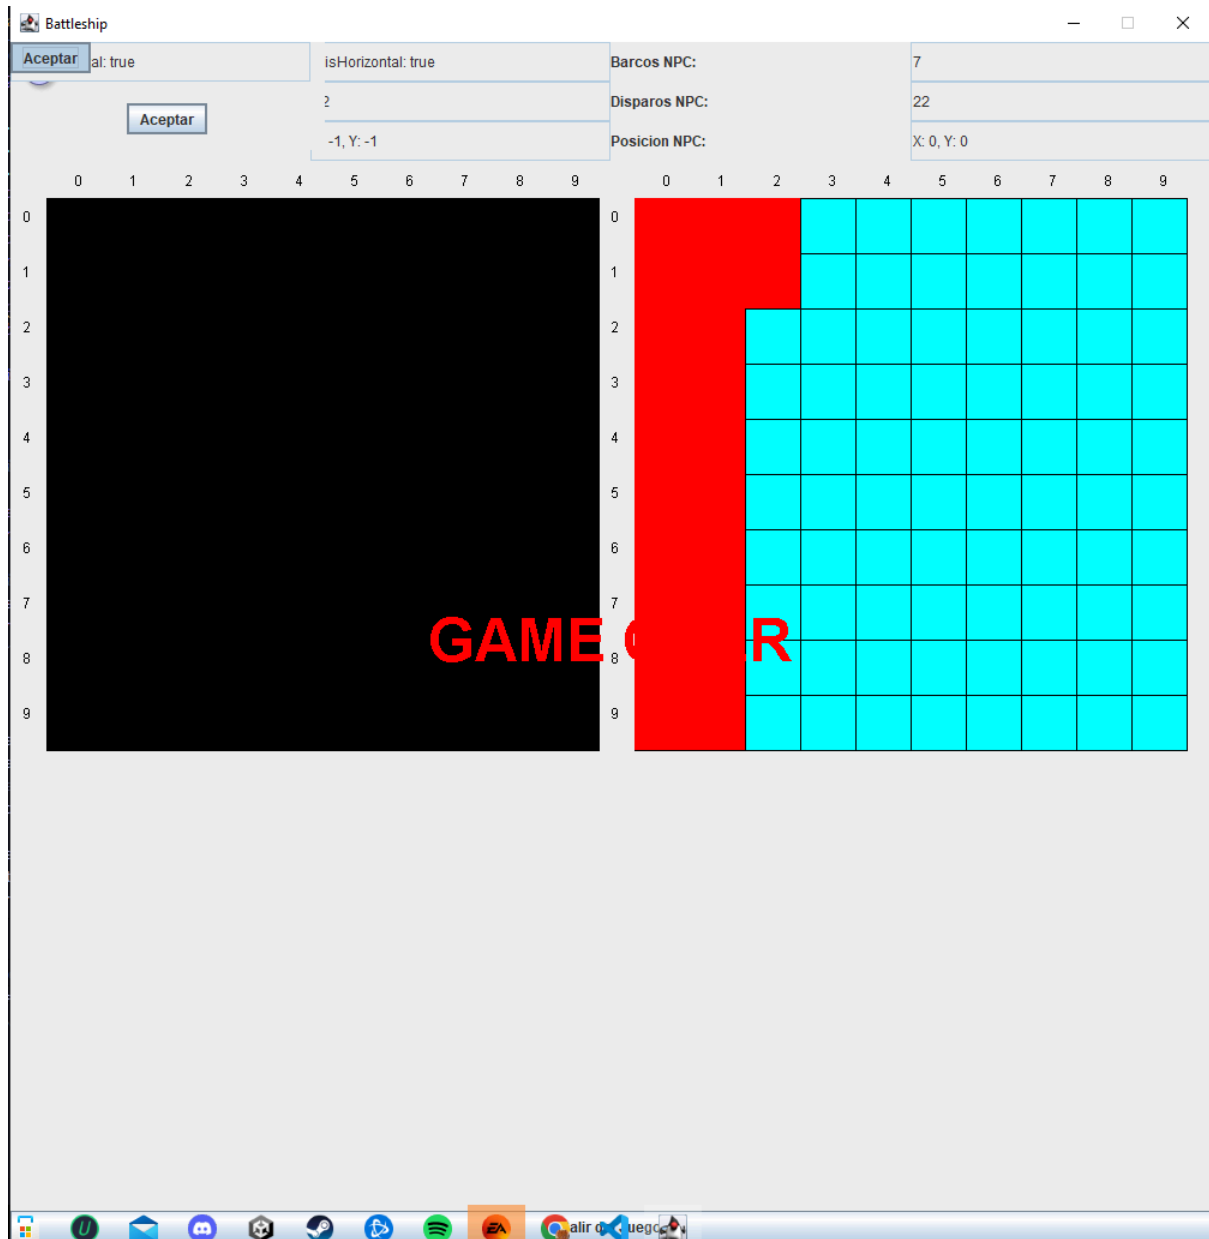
Battleship

Aceptar al: true

isHorizontal: true

Barcos NPC:

7

2

Disparos NPC:

22

Aceptar

-1, Y: -1

Posicion NPC:

X: 0, Y: 0

| | 0 | 1 | 2 | 3 | 4 | 5 | 6 | 7 | 8 | 9 |
|---|---|---|---|---|---|---|---|---|---|---|
| 0 | | | | | | | | | | |
| 1 | | | | | | | | | | |
| 2 | | | | | | | | | | |
| 3 | | | | | | | | | | |
| 4 | | | | | | | | | | |
| 5 | | | | | | | | | | |
| 6 | | | | | | | | | | |
| 7 | | | | | | | | | | |
| 8 | | | | | | | | | | |
| 9 | | | | | | | | | | |

| | 0 | 1 | 2 | 3 | 4 | 5 | 6 | 7 | 8 | 9 |
|---|---|---|---|---|---|---|---|---|---|---|
| 0 | | | | | | | | | | |
| 1 | | | | | | | | | | |
| 2 | | | | | | | | | | |
| 3 | | | | | | | | | | |
| 4 | | | | | | | | | | |
| 5 | | | | | | | | | | |
| 6 | | | | | | | | | | |
| 7 | | | | | | | | | | |
| 8 | | | | | | | | | | |
| 9 | | | | | | | | | | |

GAME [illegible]R

alir d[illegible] uego